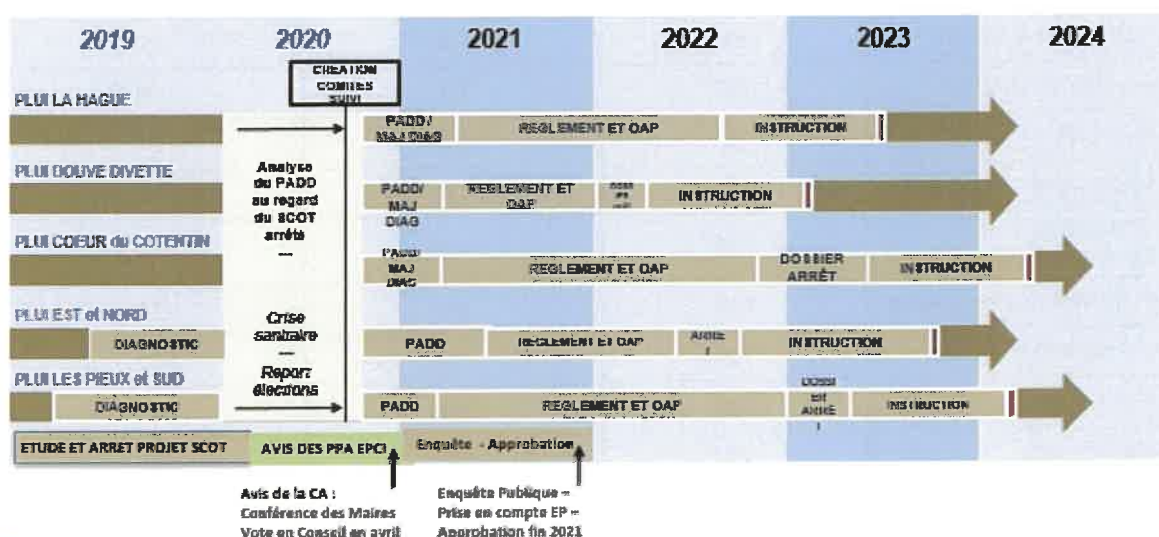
2019 2020 2021 2022 2023 2024

CREATION COMITES SUIVI

PLUI LA HAGUE

PADD / MAJ DIAG

REGLEMENT ET OAP

INSTRUCTION

PLUI DOUVE DIVETTE

Analyse du PADD au regard du SCOT arrêté
—

PADD/ MAJ DIAG

REGLEMENT ET OAP

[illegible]

INSTRUCTION

PLUI COEUR du COTENTIN

PADD MAJ DIAG

REGLEMENT ET OAP

DOSSIER ARRÊT

INSTRUCTION

PLUI EST et NORD

Crise sanitaire
—

DIAGNOSTIC

PADD

REGLEMENT ET OAP

ARRE T

INSTRUCTION

PLUI LES PIEUX et SUD

Report élections

DIAGNOSTIC

PADD

REGLEMENT ET OAP

DOSSI ER ARRE T

INSTRUCTION

ETUDE ET ARRET PROJET SCOT

AVIS DES PPA EPCI

Enquête - Approbation

Avis de la CA : Conférence des Maires Vote en Conseil en avril

Enquête Publique – Prise en compte EP – Approbation fin 2021